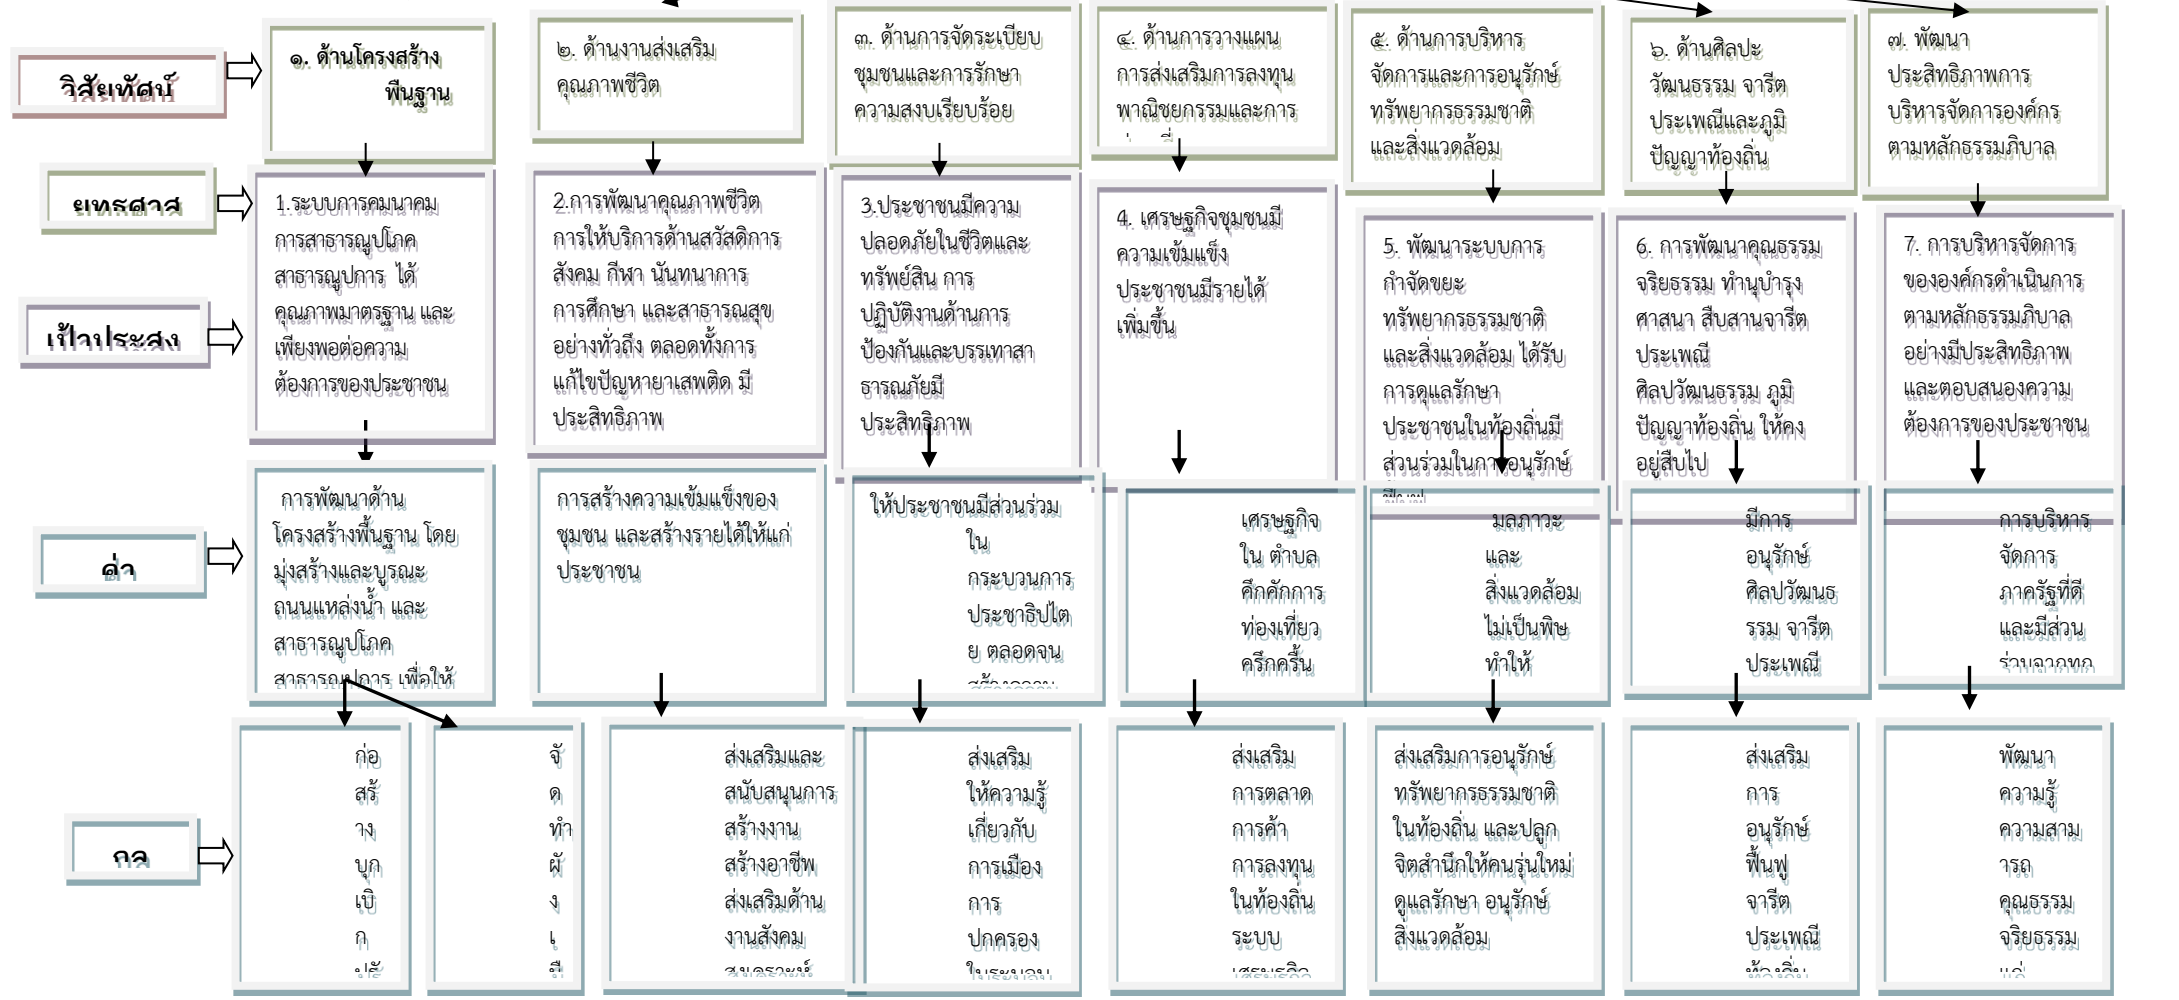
วิสัยทัศน์

๑. ด้านโครงสร้างพื้นฐาน

๒. ด้านงานส่งเสริมคุณภาพชีวิต

๓. ด้านการจัดระเบียบชุมชนและการรักษาความสงบเรียบร้อย

๔. ด้านการวางแผนการส่งเสริมการลงทุนพาณิชยกรรมและการ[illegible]

๕. ด้านการบริหารจัดการและการอนุรักษ์ทรัพยากรธรรมชาติและสิ่งแวดล้อม

๖. ด้านศิลปะวัฒนธรรม จารีตประเพณีและภูมิปัญญาท้องถิ่น

๗. พัฒนาประสิทธิภาพการบริหารจัดการองค์กรตามหลักธรรมภิบาล

ยุทธศาสตร์

1.ระบบการคมนาคม การสาธารณูปโภค สาธารณูปการ ได้คุณภาพมาตรฐาน และเพียงพอต่อความต้องการของประชาชน

2.การพัฒนาคุณภาพชีวิต การให้บริการด้านสวัสดิการสังคม กีฬา นันทนาการ การศึกษา และสาธารณสุข อย่างทั่วถึง ตลอดทั้งการแก้ไขปัญหายาเสพติด มีประสิทธิภาพ

3.ประชาชนมีความปลอดภัยในชีวิตและทรัพย์สิน การปฏิบัติงานด้านการป้องกันและบรรเทาสาธารณภัยมีประสิทธิภาพ

4. เศรษฐกิจชุมชนมีความเข้มแข็ง ประชาชนมีรายได้เพิ่มขึ้น

5. พัฒนาระบบการกำจัดขยะ ทรัพยากรธรรมชาติและสิ่งแวดล้อม ได้รับการดูแลรักษา ประชาชนในท้องถิ่นมีส่วนร่วมในการอนุรักษ์ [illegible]

6. การพัฒนาคุณธรรม จริยธรรม ทำนุบำรุงศาสนา สืบสานจารีตประเพณี ศิลปวัฒนธรรม ภูมิปัญญาท้องถิ่น ให้คงอยู่สืบไป

7. การบริหารจัดการขององค์กรดำเนินการตามหลักธรรมภิบาล อย่างมีประสิทธิภาพ และตอบสนองความต้องการของประชาชน

เป้าประสงค์

การพัฒนาด้านโครงสร้างพื้นฐาน โดยมุ่งสร้างและบูรณะถนนแหล่งน้ำ และสาธารณูปโภค สาธารณูปการ เพื่อให้

การสร้างความเข้มแข็งของชุมชน และสร้างรายได้ให้แก่ประชาชน

ให้ประชาชนมีส่วนร่วมในกระบวนการประชาธิปไตย ตลอดจน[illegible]

เศรษฐกิจใน ตำบลคึกคักการท่องเที่ยวครึกครื้น

มลภาวะและสิ่งแวดล้อมไม่เป็นพิษทำให้

มีการอนุรักษ์ศิลปวัฒนธรรม จารีตประเพณี

การบริหารจัดการภาครัฐที่ดีและมีส่วนร่วมจาก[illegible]

ค่า

กล

ก่อสร้างบุกเบิก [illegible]

จัดทำผัง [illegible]

ส่งเสริมและสนับสนุนการสร้างงาน สร้างอาชีพ ส่งเสริมด้านงานสังคมสงเคราะห์

ส่งเสริมให้ความรู้เกี่ยวกับการเมืองการปกครองในระบอบ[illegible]

ส่งเสริมการตลาด การค้า การลงทุนในท้องถิ่น ระบบเศรษฐกิจ

ส่งเสริมการอนุรักษ์ทรัพยากรธรรมชาติในท้องถิ่น และปลูกจิตสำนึกให้คนรุ่นใหม่ดูแลรักษา อนุรักษ์สิ่งแวดล้อม

ส่งเสริมการอนุรักษ์ฟื้นฟูจารีตประเพณีท้องถิ่น

พัฒนาความรู้ความสามารถ คุณธรรม จริยธรรม แก่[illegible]